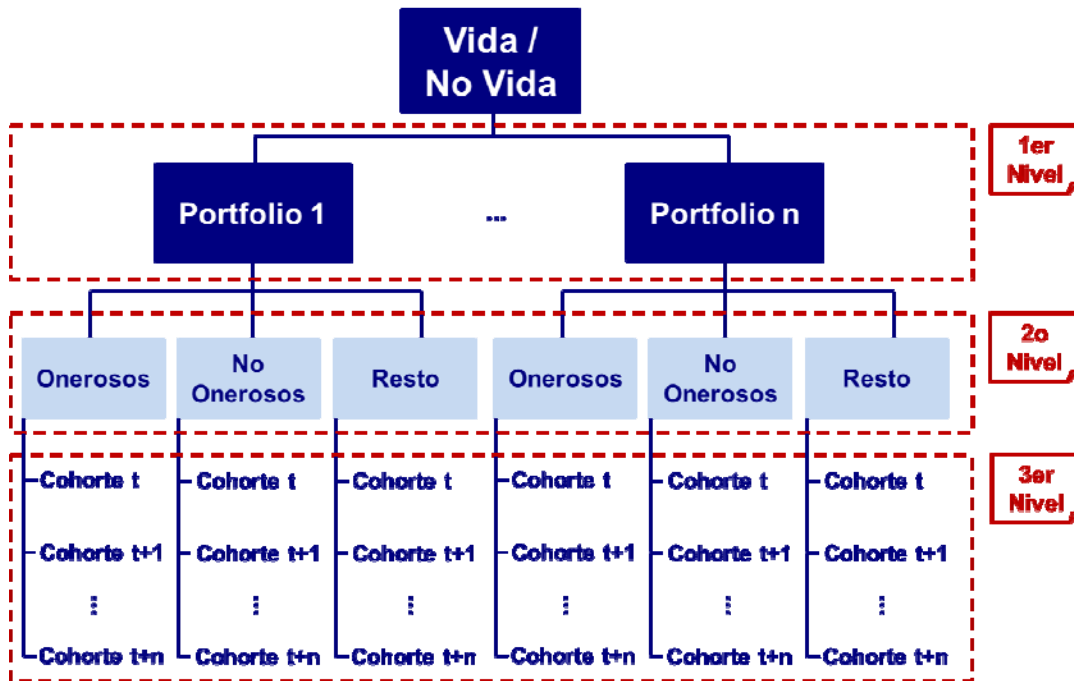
Vida / No Vida

Portfolio 1

...

Portfolio n

1er Nivel

Onerosos

No Onerosos

Resto

Onerosos

No Onerosos

Resto

2o Nivel

Cohorte t
Cohorte t+1
⋮
Cohorte t+n

Cohorte t
Cohorte t+1
⋮
Cohorte t+n

Cohorte t
Cohorte t+1
⋮
Cohorte t+n

Cohorte t
Cohorte t+1
⋮
Cohorte t+n

Cohorte t
Cohorte t+1
⋮
Cohorte t+n

Cohorte t
Cohorte t+1
⋮
Cohorte t+n

3er Nivel